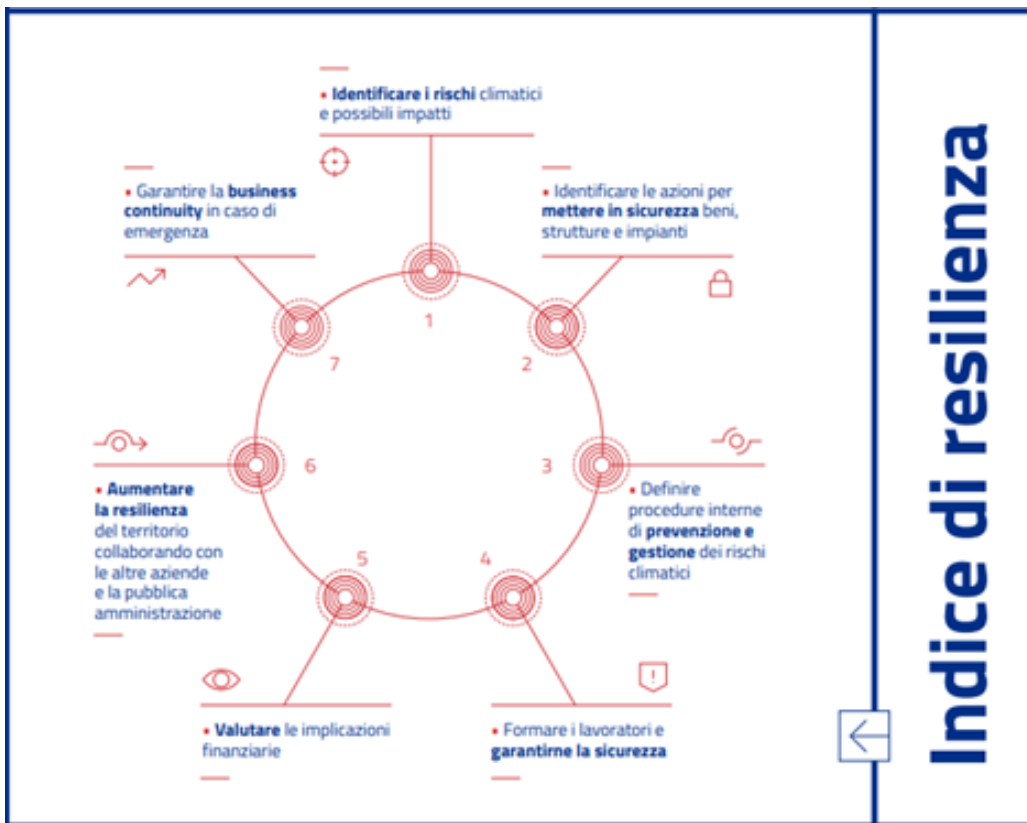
• **Identificare i rischi** climatici e possibili impatti

• Garantire la **business continuity** in caso di emergenza

• Identificare le azioni per **mettere in sicurezza** beni, strutture e impianti

1

2

7

3

6

• **Aumentare la resilienza** del territorio collaborando con le altre aziende e la pubblica amministrazione

• Definire procedure interne di **prevenzione e gestione** dei rischi climatici

5

4

• **Valutare** le implicazioni finanziarie

• Formare i lavoratori e **garantirne la sicurezza**

!

Indice di resilienza